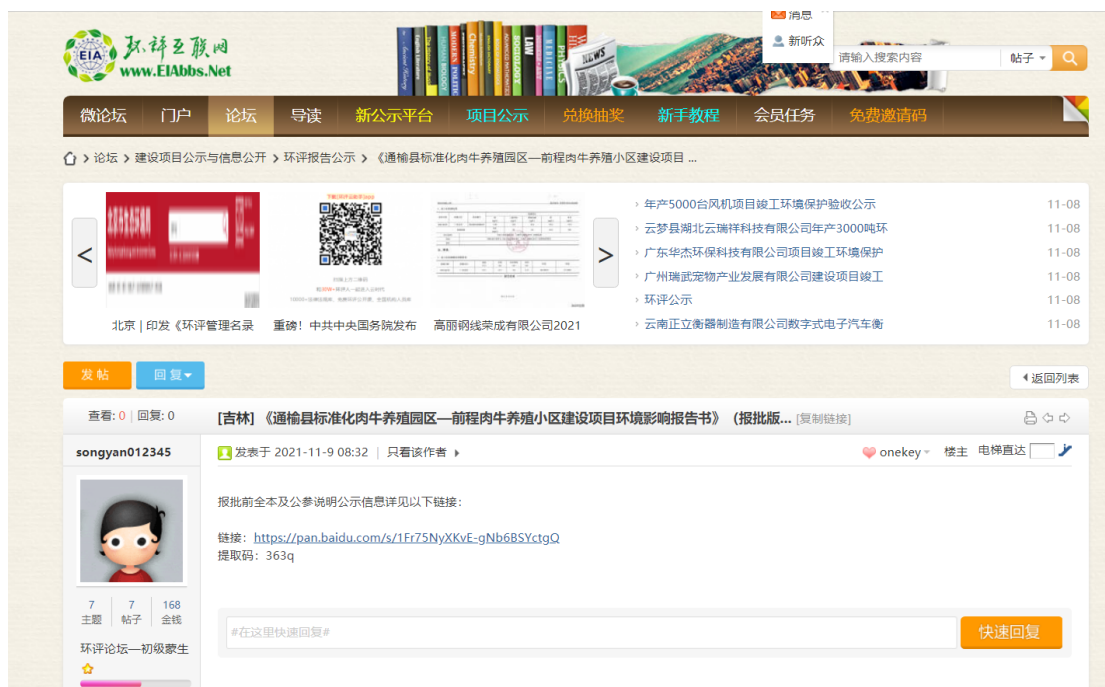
环评互联网
www.EIAbbs.Net

消息
新听众

请输入搜索内容
帖子

微论坛 门户 论坛 导读 新公示平台 项目公示 兑换抽奖 新手教程 会员任务 免费邀请码

› 论坛 › 建设项目公示与信息公开 › 环评报告公示 › 《通榆县标准化肉牛养殖园区—前程肉牛养殖小区建设项目 ...

<

>

北京 | 印发《环评管理名录
重磅！中共中央国务院发布
高丽钢线荣成有限公司2021

› 年产5000台风机项目竣工环境保护验收公示 11-08
› 云梦县湖北云瑞祥科技有限公司年产3000吨环 11-08
› 广东华杰环保科技有限公司项目竣工环境保护 11-08
› 广州瑞武宠物产业发展有限公司建设项目竣工 11-08
› 环评公示 11-08
› 云南正立衡器制造有限公司数字式电子汽车衡 11-08

发帖
回复
返回列表

查看: 0 | 回复: 0

[吉林] 《通榆县标准化肉牛养殖园区—前程肉牛养殖小区建设项目环境影响报告书》（报批版... [复制链接]

songyan012345

发表于 2021-11-9 08:32 | 只看该作者

onekey 楼主 电梯直达

报批前全本及公参说明公示信息详见以下链接：

链接：https://pan.baidu.com/s/1Fr75NyXKvE-gNb6BSYctgQ
提取码：363q

7 主题 | 7 帖子 | 168 金钱

环评论坛—初级蒙生

#在这里快速回复#
快速回复